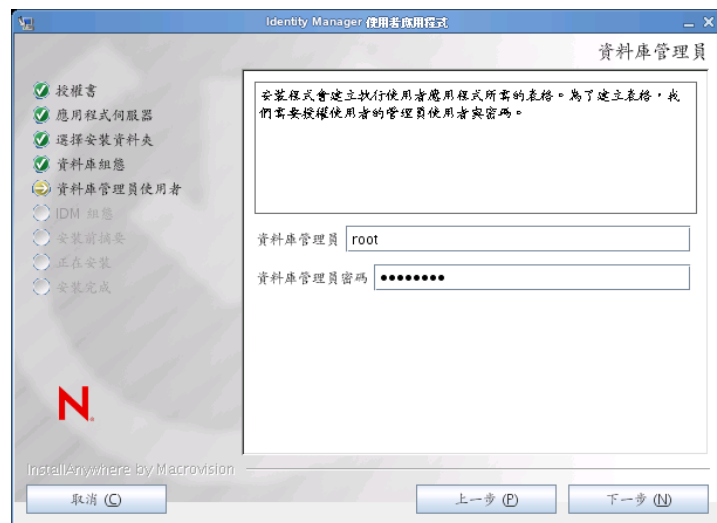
Identity Manager 使用者應用程式
_ ×

資料庫管理員

授權書
應用程式伺服器
選擇安裝資料夾
資料庫組態
資料庫管理員使用者
IDM 組態
安裝前摘要
正在安裝
安裝完成

安裝程式會建立執行使用者應用程式所需的表格。為了建立表格，我們需要授權使用者的管理員使用者與密碼。

資料庫管理員 root

資料庫管理員密碼 ••••••••

N

InstallAnywhere by Macrovision

取消 (C)

上一步 (P)

下一步 (N)